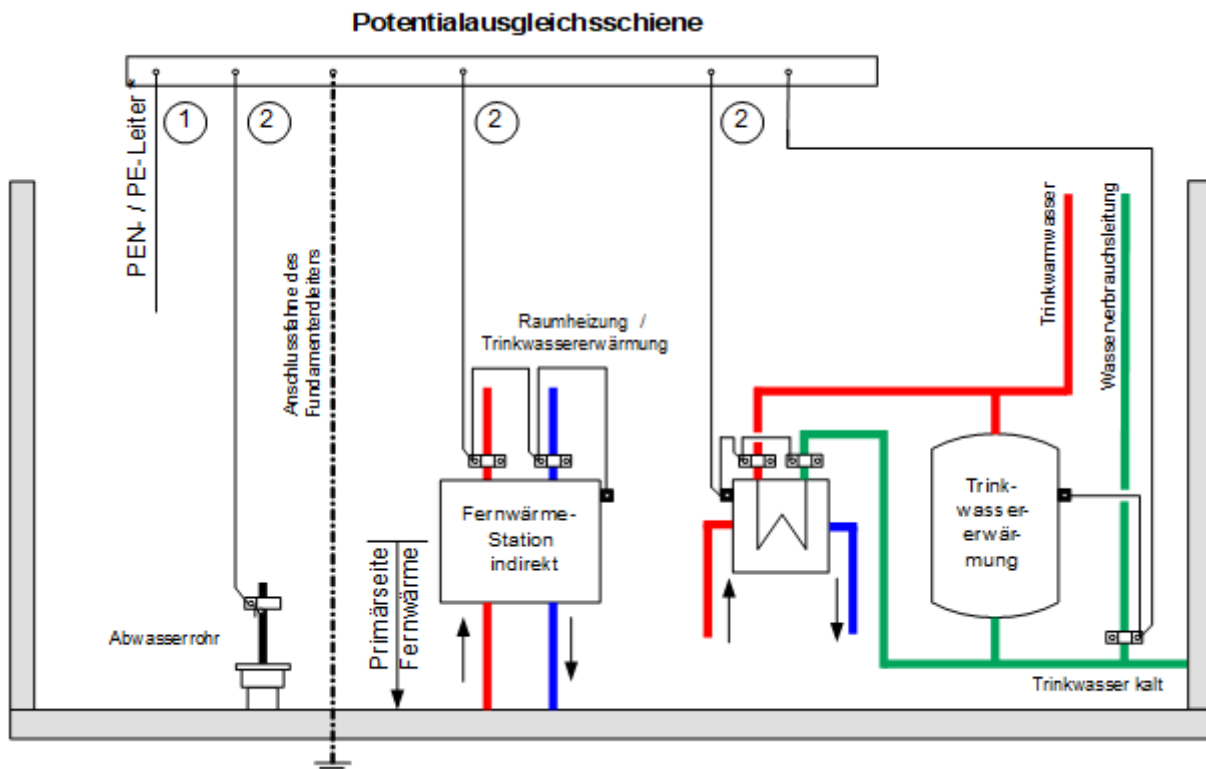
Potentialausgleichsschiene

PEN- / PE-Leiter

1

2

2

2

Anschlussfahne des Fundamenterdeleiters

Raumheizung / Trinkwassererwärmung

Trinkwarmwasser

Wasserverbrauchsleitung

Fernwärme-Station indirekt

Trink-wasser-erwär-mung

Primärseite Fernwärme

Abwasserrohr

Trinkwasser kalt